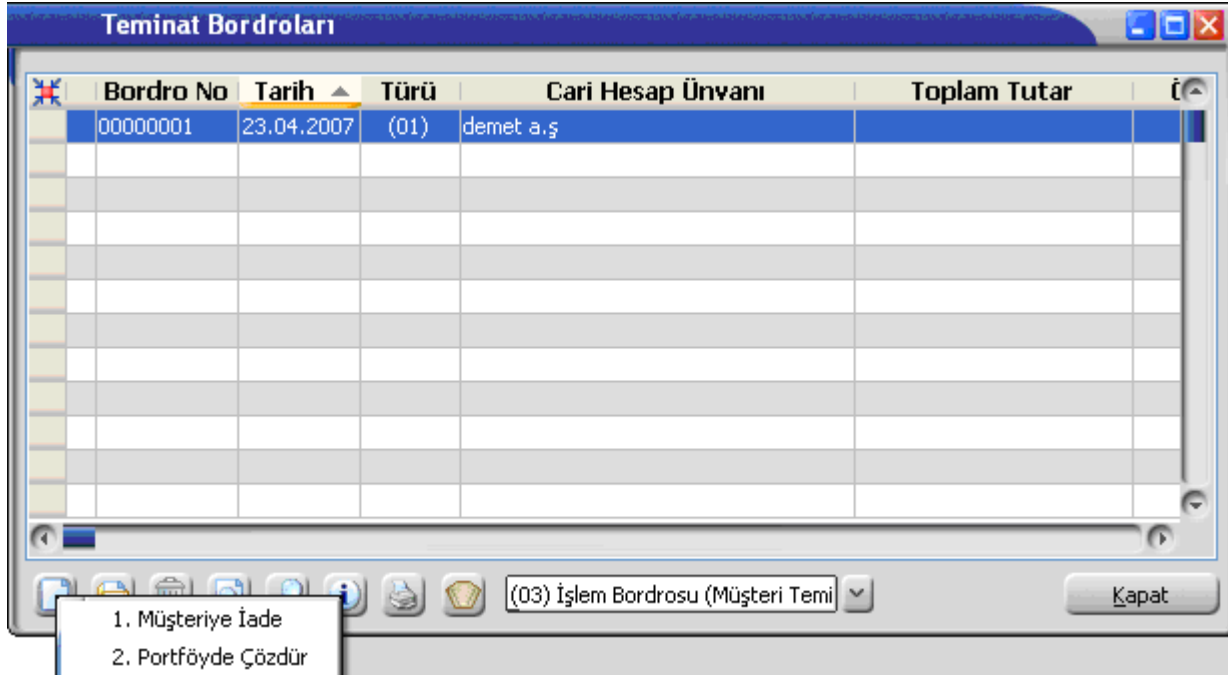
Teminat Bordroları

| Bordro No | Tarih | Türü | Cari Hesap Ünvanı | Toplam Tutar |
|---|---|---|---|---|
| 00000001 | 23.04.2007 | (01) | demet a.ş | |

(03) İşlem Bordrosu (Müşteri Temi

Kapat

1. Müşteriye İade
2. Portföyde Çözdür